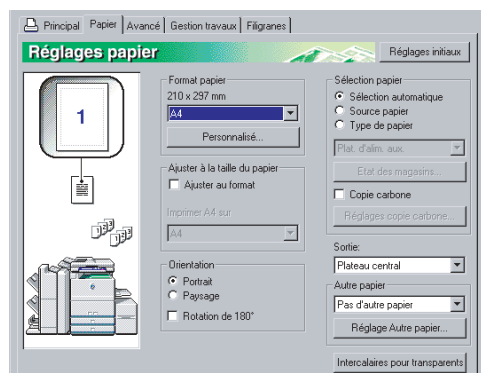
Principal | Papier | Avancé | Gestion travaux | Filigranes

Réglages papier

Réglages initiaux

1

Format papier
210 x 297 mm
A4
Personnalisé...

Ajuster à la taille du papier
Ajuster au format
Imprimer A4 sur
A4

Orientation
Portrait
Paysage
Rotation de 180°

Sélection papier
Sélection automatique
Source papier
Type de papier
Plat. d'alim. aux.
Etat des magasins...
Copie carbone
Réglages copie carbone...

Sortie:
Plateau central

Autre papier
Pas d'autre papier
Réglage Autre papier...

Intercalaires pour transparents